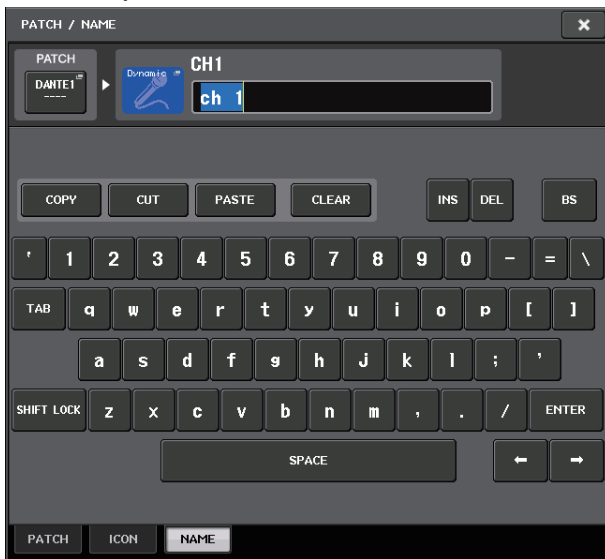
PATCH / NAME
×
PATCH
DANTE1
----
Dynamic
CH1
ch 1

COPY CUT PASTE CLEAR INS DEL BS

' 1 2 3 4 5 6 7 8 9 0 - = \
TAB q w e r t y u i o p [ ]
a s d f g h j k l ; '
SHIFT LOCK z x c v b n m , . / ENTER
SPACE ← →

PATCH ICON NAME